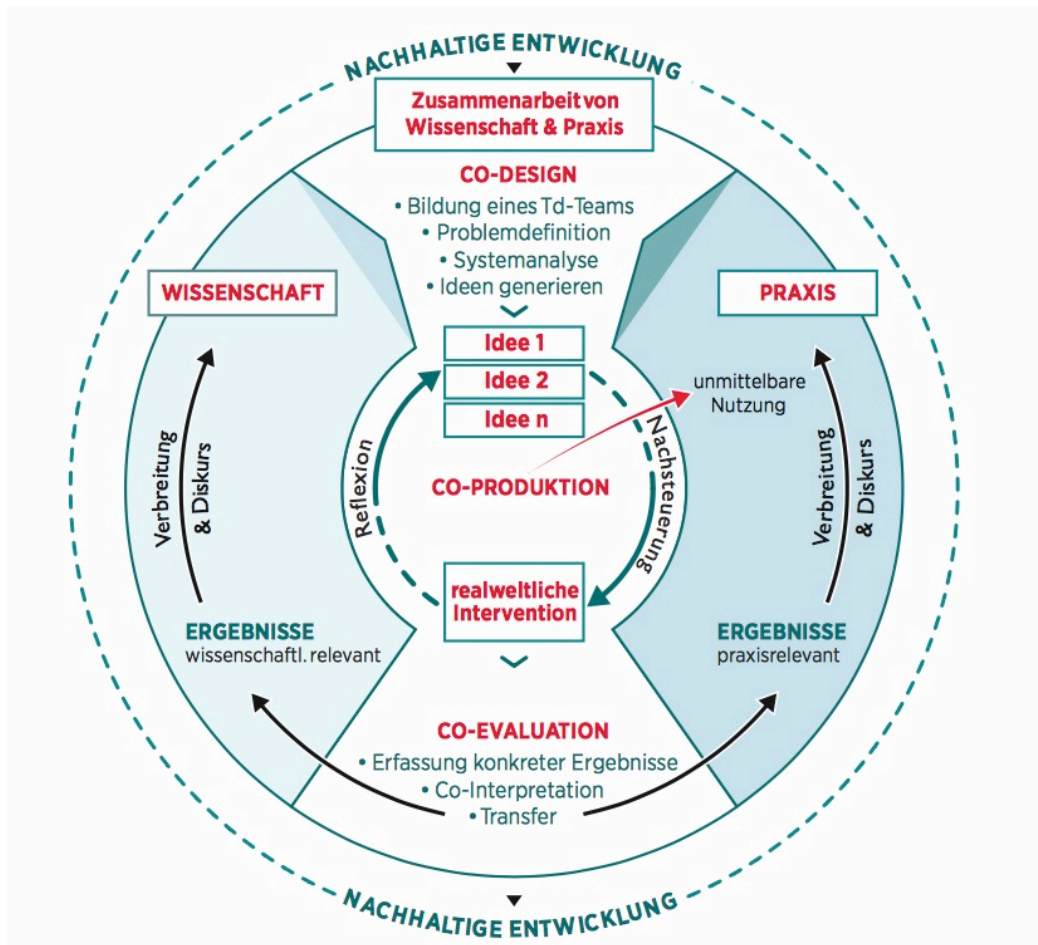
NACHHALTIGE ENTWICKLUNG

Zusammenarbeit von Wissenschaft & Praxis

CO-DESIGN
• Bildung eines Td-Teams
• Problemdefinition
• Systemanalyse
• Ideen generieren

WISSENSCHAFT

PRAXIS

Idee 1
Idee 2
Idee n

unmittelbare Nutzung

Verbreitung & Diskurs

Reflexion

Nachsteuerung

CO-PRODUKTION

Verbreitung & Diskurs

realweltliche Intervention

ERGEBNISSE
wissenschaftl. relevant

ERGEBNISSE
praxisrelevant

CO-EVALUATION
• Erfassung konkreter Ergebnisse
• Co-Interpretation
• Transfer

NACHHALTIGE ENTWICKLUNG